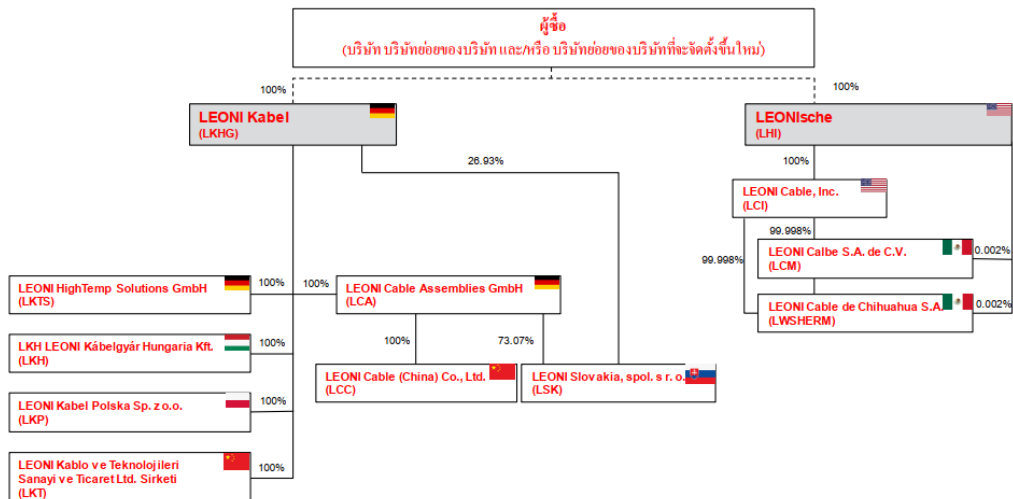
ผู้ซื้อ
(บริษัท บริษัทย่อยของบริษัท และ/หรือ บริษัทย่อยของบริษัทที่จะจัดตั้งขึ้นใหม่)

100%

100%

LEONI Kabel
(LKHG)

LEONIsche
(LHI)

26.93%

100%

LEONI Cable, Inc.
(LCI)

99.998%

99.998%

LEONI Calbe S.A. de C.V.
(LCM)

0.002%

LEONI Cable de Chihuahua S.A.
(LWSHERM)

0.002%

LEONI HighTemp Solutions GmbH
(LKTS)

100%

100%

LEONI Cable Assemblies GmbH
(LCA)

LKH LEONI Kábelgyár Hungaria Kft.
(LKH)

100%

100%

73.07%

LEONI Cable (China) Co., Ltd.
(LCC)

LEONI Slovakia, spol. s r. o.
(LSK)

LEONI Kabel Polska Sp. z o.o.
(LKP)

100%

LEONI Kablo ve Teknolojileri Sanayi ve Ticaret Ltd. Sirketi
(LKT)

100%